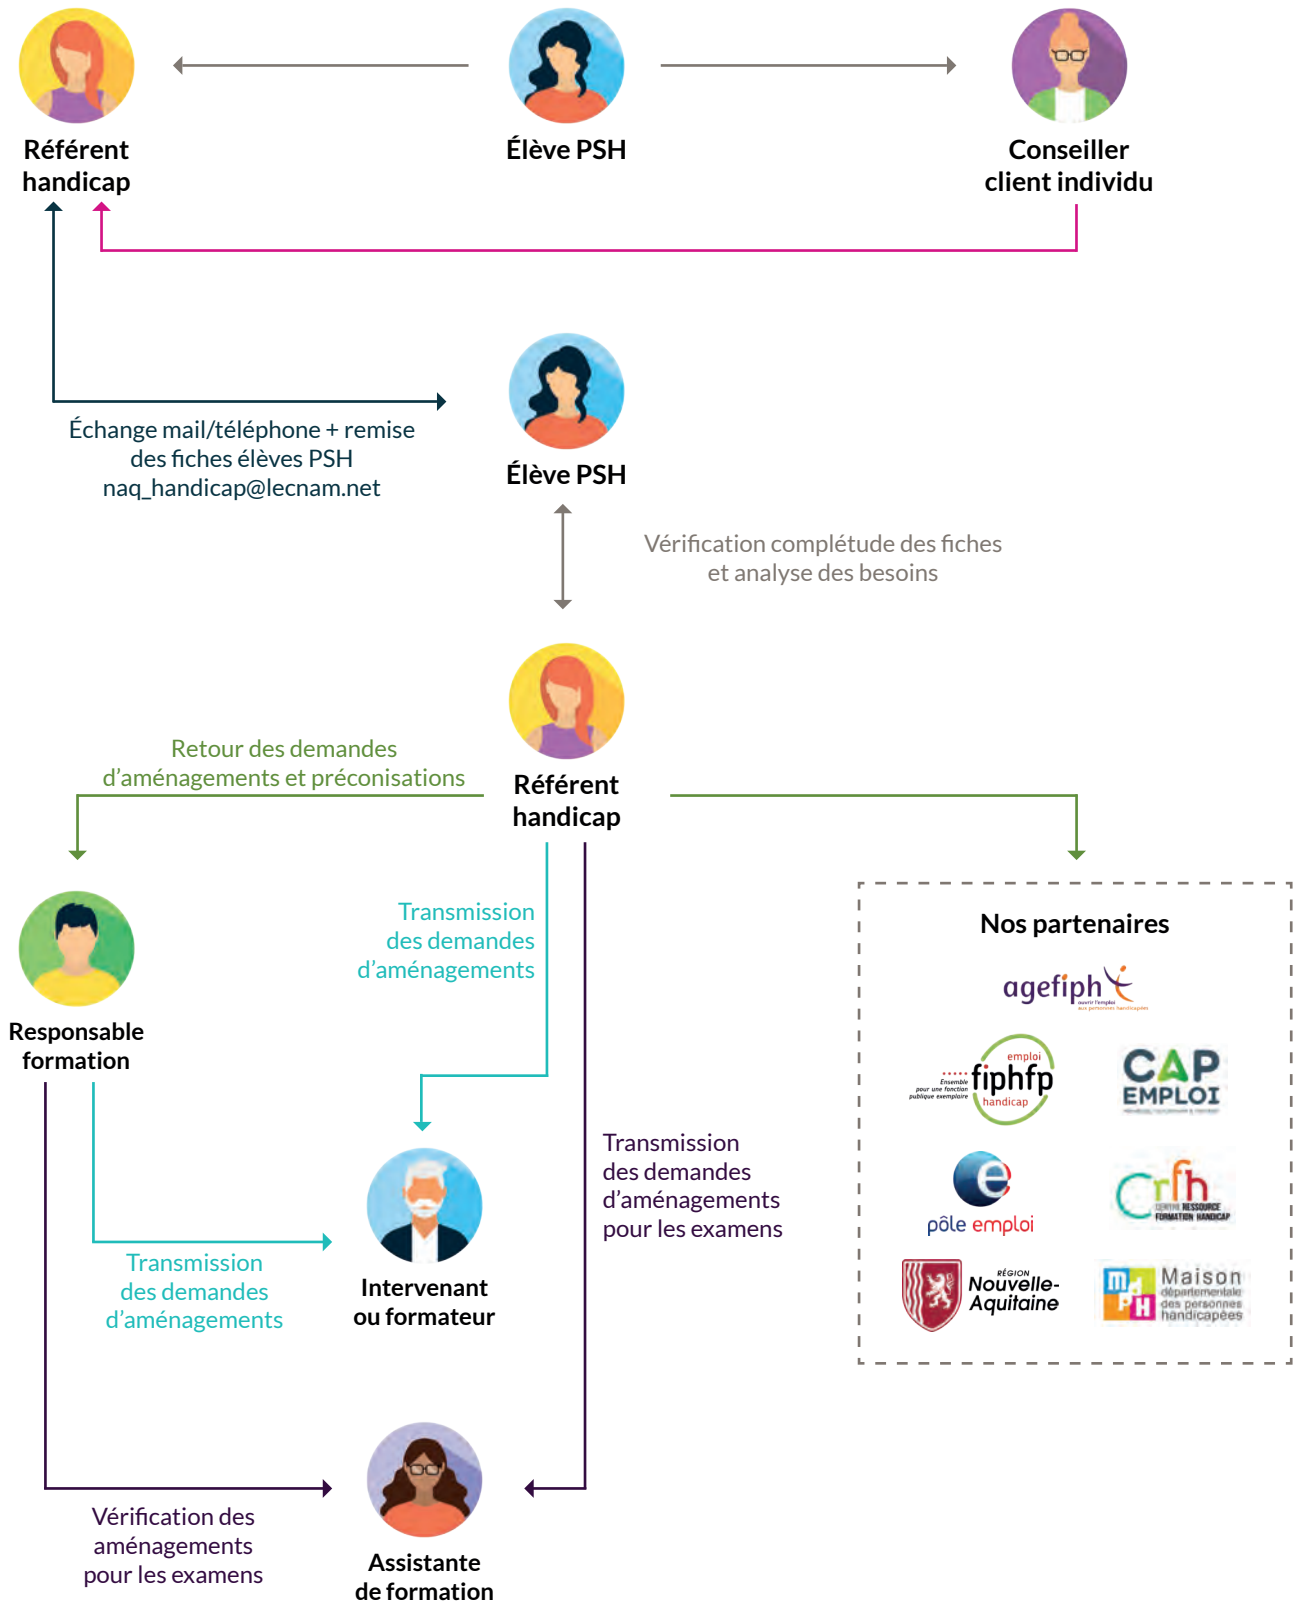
Référent handicap

Élève PSH

Conseiller client individu

Échange mail/téléphone + remise des fiches élèves PSH naq_handicap@lecnam.net

Élève PSH

Vérification complétude des fiches et analyse des besoins

Retour des demandes d'aménagements et préconisations

Référent handicap

Responsable formation

Transmission des demandes d'aménagements

Nos partenaires

agefiph ouvrir l'emploi aux personnes handicapées

Ensemble pour une fonction publique exemplaire emploi fiphfp handicap

CAP EMPLOI

pôle emploi

crfh CENTRE RESSOURCE FORMATION HANDICAP

RÉGION Nouvelle-Aquitaine

MDPH Maison départementale des personnes handicapées

Transmission des demandes d'aménagements pour les examens

Transmission des demandes d'aménagements

Intervenant ou formateur

Vérification des aménagements pour les examens

Assistante de formation